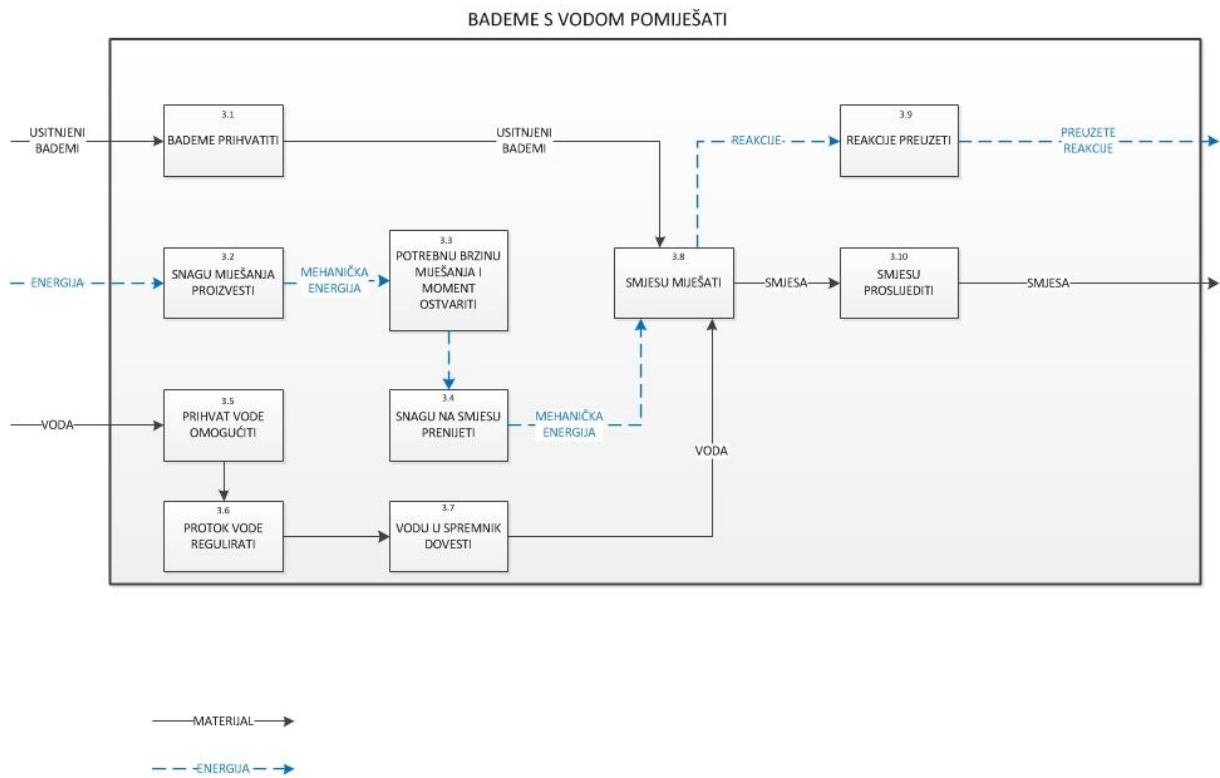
BADEME S VODOM POMIJEŠATI

USITNJENI BADEMI

3.1
BADEME PRIHVATITI

USITNJENI BADEMI

REAKCIJE

3.9
REAKCIJE PREUZETI

PREUZETE REAKCIJE

ENERGIJA

3.2
SNAGU MIJEŠANJA PROIZVESTI

MEHANIČKA ENERGIJA

3.3
POTREBNU BRZINU MIJEŠANJA I MOMENT OSTVARITI

3.8
SMJESU MIJEŠATI

SMJESA

3.10
SMJESU PROSLIJEDITI

SMJESA

VODA

3.5
PRIHVAT VODE OMOGUĆITI

3.4
SNAGU NA SMJESU PRENIJETI

MEHANIČKA ENERGIJA

VODA

3.6
PROTOK VODE REGULIRATI

3.7
VODU U SPREMNIK DOVESTI

MATERIJAL

ENERGIJA